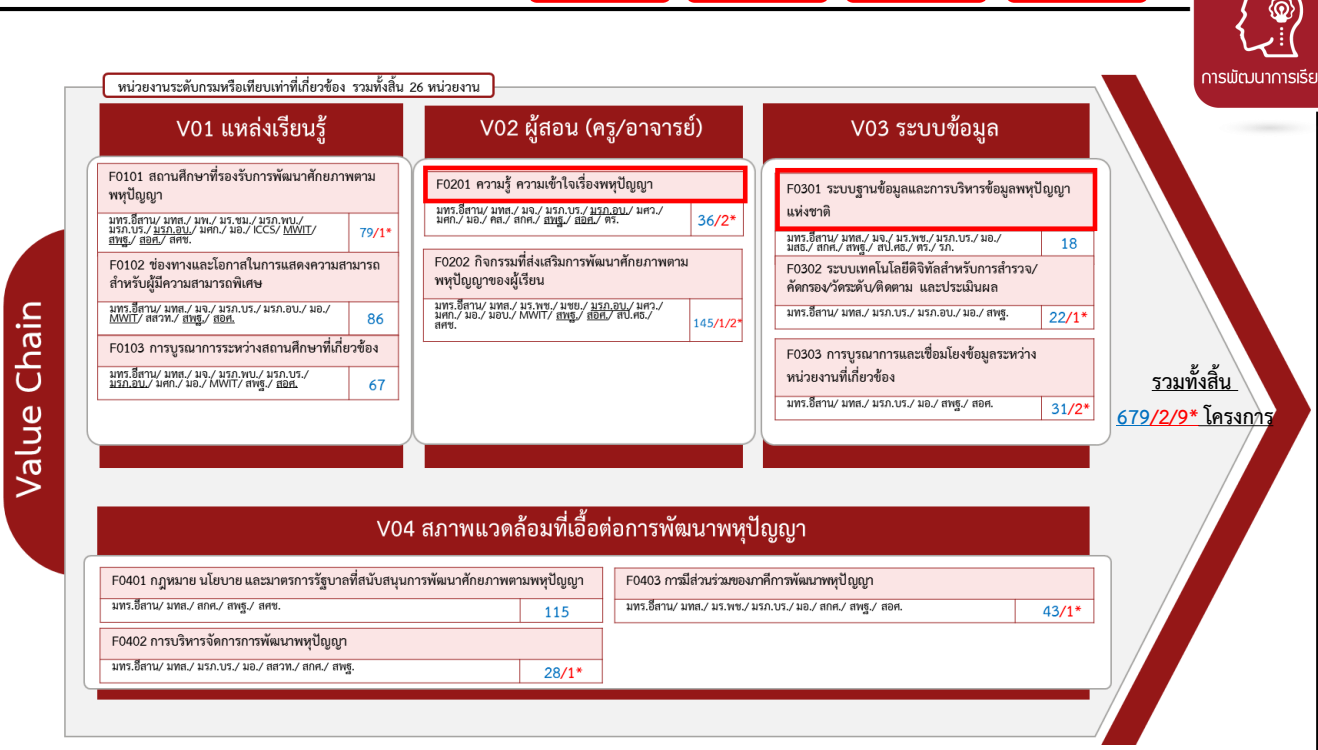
การพัฒนาการเรีย

หน่วยงานระดับกรมหรือเทียบเท่าที่เกี่ยวข้อง รวมทั้งสิ้น 26 หน่วยงาน

Value Chain

V01 แหล่งเรียนรู้

F0101 สถานศึกษาที่รองรับการพัฒนาศักยภาพตามพหุปัญญา

มทร.อีสาน/ มทส./ มพ./ มร.ชม./ มรภ.พบ./ มรภ.บร./ มรภ.อบ./ มศก./ มอ./ ICCS/ MWIT/ สพฐ./ สอศ./ สศช.

79/1*

F0102 ช่องทางและโอกาสในการแสดงความสามารถสำหรับผู้มีความสามารถพิเศษ

มทร.อีสาน/ มทส./ มจ./ มรภ.บร./ มรภ.อบ./ มอ./ MWIT/ สสวท./ สพฐ./ สอศ.

86

F0103 การบูรณาการระหว่างสถานศึกษาที่เกี่ยวข้อง

มทร.อีสาน/ มทส./ มจ./ มรภ.พบ./ มรภ.บร./ มรภ.อบ./ มศก./ มอ./ MWIT/ สพฐ./ สอศ.

67

V02 ผู้สอน (ครู/อาจารย์)

F0201 ความรู้ ความเข้าใจเรื่องพหุปัญญา

มทร.อีสาน/ มทส./ มจ./ มรภ.บร./ มรภ.อบ./ มศว./ มศก./ มอ./ คส./ สกศ./ สพฐ./ สอศ./ ตร.

36/2*

F0202 กิจกรรมที่ส่งเสริมการพัฒนาศักยภาพตามพหุปัญญาของผู้เรียน

มทร.อีสาน/ มทส./ มร.พช./ มชย./ มรภ.อบ./ มศว./ มศก./ มอ./ มอบ./ MWIT/ สพฐ./ สอศ./ สป.ศธ./ สศช.

145/1/2*

V03 ระบบข้อมูล

F0301 ระบบฐานข้อมูลและการบริหารข้อมูลพหุปัญญาแห่งชาติ

มทร.อีสาน/ มทส./ มจ./ มร.พช./ มรภ.บร./ มอ./ มสธ./ สกศ./ สพฐ./ สป.ศธ./ ตร./ รภ.

18

F0302 ระบบเทคโนโลยีดิจิทัลสำหรับการสำรวจ/คัดกรอง/วัดระดับ/ติดตาม และประเมินผล

มทร.อีสาน/ มทส./ มรภ.บร./ มรภ.อบ./ มอ./ สพฐ.

22/1*

F0303 การบูรณาการและเชื่อมโยงข้อมูลระหว่างหน่วยงานที่เกี่ยวข้อง

มทร.อีสาน/ มทส./ มรภ.บร./ มอ./ สพฐ./ สอศ.

31/2*

รวมทั้งสิ้น

679/2/9* โครงการ

V04 สภาพแวดล้อมที่เอื้อต่อการพัฒนาพหุปัญญา

F0401 กฎหมาย นโยบาย และมาตรการรัฐบาลที่สนับสนุนการพัฒนาศักยภาพตามพหุปัญญา

มทร.อีสาน/ มทส./ สกศ./ สพฐ./ สศช.

115

F0402 การบริหารจัดการการพัฒนาพหุปัญญา

มทร.อีสาน/ มทส./ มรภ.บร./ มอ./ สสวท./ สกศ./ สพฐ.

28/1*

F0403 การมีส่วนร่วมของภาคีการพัฒนาพหุปัญญา

มทร.อีสาน/ มทส./ มร.พช./ มรภ.บร./ มอ./ สกศ./ สพฐ./ สอศ.

43/1*